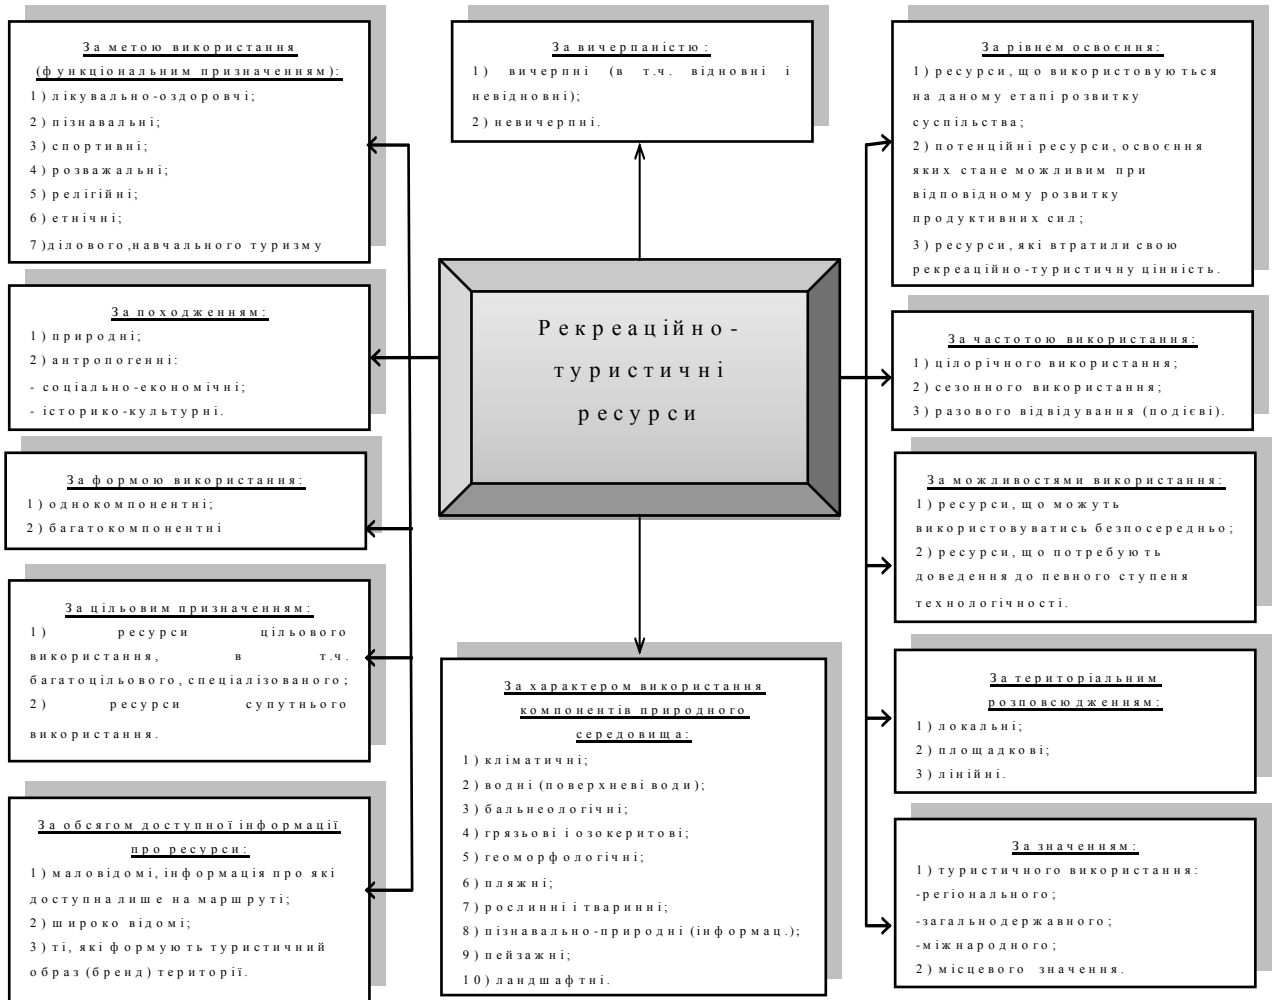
Рекреаційно-туристичні ресурси

За метою використання (функціональним призначенням):
1) лікувально-оздоровчі;
2) пізнавальні;
3) спортивні;
4) розважальні;
5) релігійні;
6) етнічні;
7) ділового, навчального туризму

За походженням:
1) природні;
2) антропогенні:
- соціально-економічні;
- історико-культурні.

За формою використання:
1) однокомпонентні;
2) багатокомпонентні

За цільовим призначенням:
1) ресурси цільового використання, в т.ч. багатоцільового, спеціалізованого;
2) ресурси супутнього використання.

За обсягом доступної інформації про ресурси:
1) маловідомі, інформація про які доступна лише на маршруті;
2) широко відомі;
3) ті, які формують туристичний образ (бренд) території.

За вичерпаністю:
1) вичерпні (в т.ч. відновні і невідновні);
2) невичерпні.

За характером використання компонентів природного середовища:
1) кліматичні;
2) водні (поверхневі води);
3) бальнеологічні;
4) грязьові і озокеритові;
5) геоморфологічні;
6) пляжні;
7) рослинні і тваринні;
8) пізнавально-природні (інформац.);
9) пейзажні;
10) ландшафтні.

За рівнем освоєння:
1) ресурси, що використовуються на даному етапі розвитку суспільства;
2) потенційні ресурси, освоєння яких стане можливим при відповідному розвитку продуктивних сил;
3) ресурси, які втратили свою рекреаційно-туристичну цінність.

За частотою використання:
1) цілорічного використання;
2) сезонного використання;
3) разового відвідування (подієві).

За можливостями використання:
1) ресурси, що можуть використовуватись безпосередньо;
2) ресурси, що потребують доведення до певного ступеня технологічності.

За територіальним розповсюдженням:
1) локальні;
2) площадкові;
3) лінійні.

За значенням:
1) туристичного використання:
-регіонального;
-загальнодержавного;
-міжнародного;
2) місцевого значення.